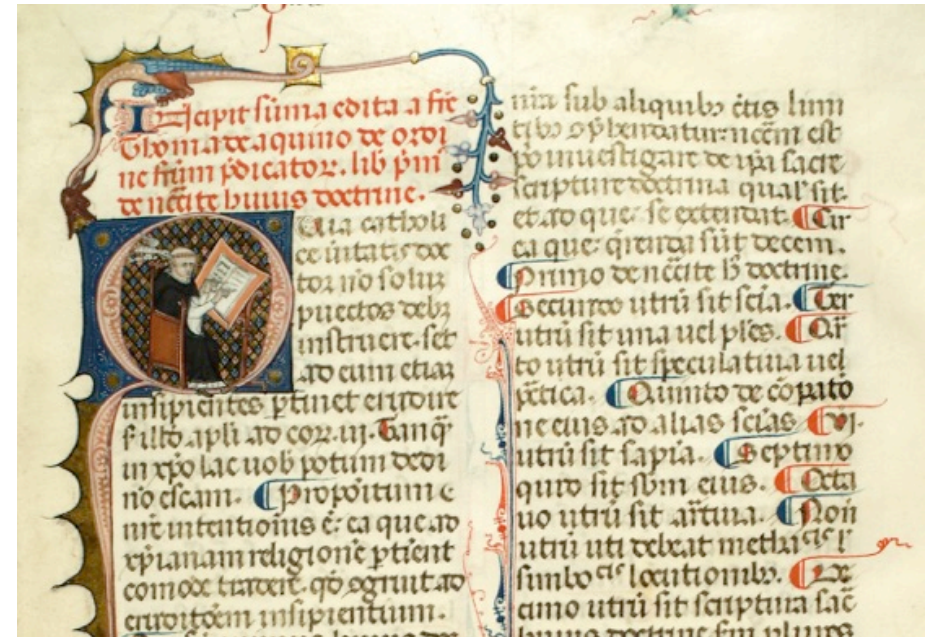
Incipit suma edita a fre Thoma de aquino de ordi ne fratrum predicator. lib primus de necessitate huius doctrine.

Quia catholi ce ueritatis doc tor non solum puectos debz instruere. sed ad eum etiam insipientes ptinet erudire sicut illud apli ad cor. iij. Tamquam paruulis in xpo lac uobis potum dedi non escam. Propositum e nre intentionis e. ea que ad xpianam religionem ptient eo modo tradere. quo congruit ad eruditionem insipientium.

nia sub aliquibus etiis linn tibus pplexeratur necem est ppo inuestigare de ipsa sacre scripture doctrina qualis sit. et ad que se extendat. Circa que: qritura sunt decem. Primo de necessitate huius doctrine. Secundo utrum sit scia. Tertio utrum sit una uel plres. Quarto utrum sit speculatiua uel pratica. Quinto de copatione eius ad alias scias. Sexto utrum sit sapia. Septimo quid sit sbm eius. Octauo utrum sit artiua. Nono utrum uti debeat metaforis l' simbolicis locutionibus. Decimo utrum sit scriptura sac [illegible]

pato